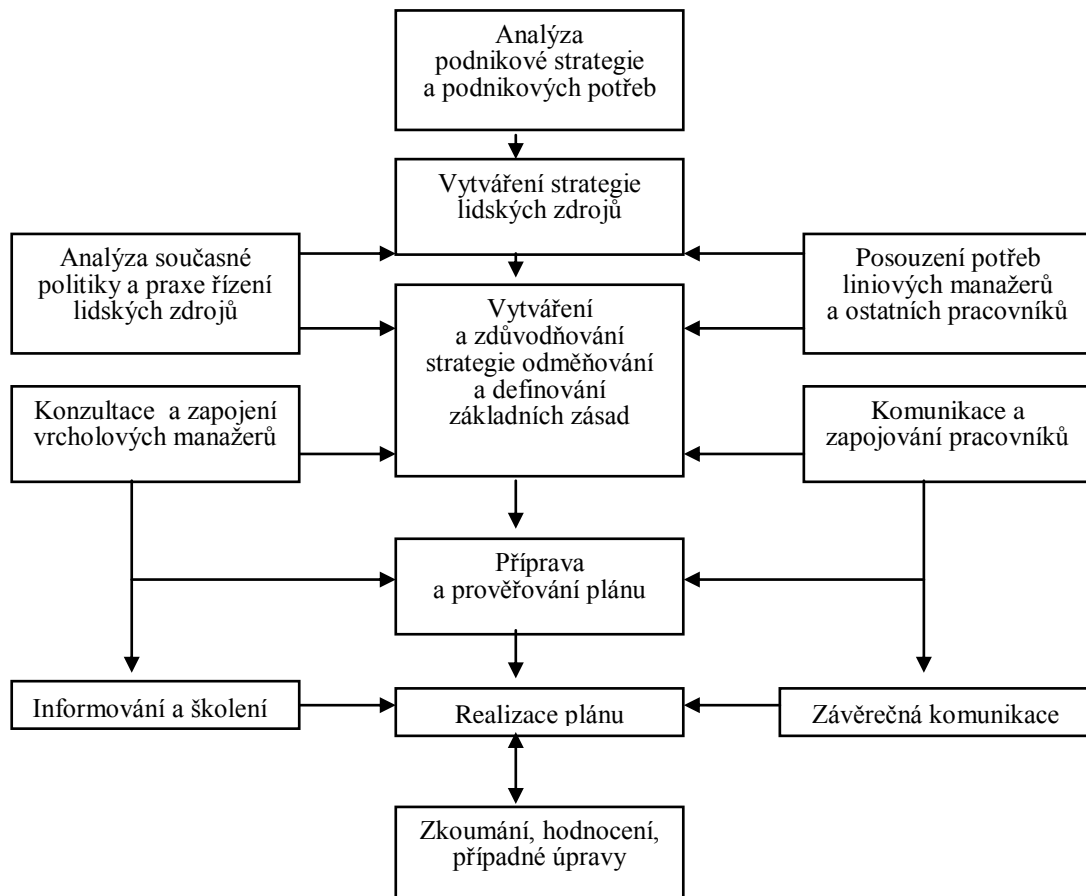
Analýza podnikové strategie a podnikových potřeb

Vytváření strategie lidských zdrojů

Analýza současné politiky a praxe řízení lidských zdrojů

Posouzení potřeb liniových manažerů a ostatních pracovníků

Vytváření a zdůvodňování strategie odměňování a definování základních zásad

Konzultace a zapojení vrcholových manažerů

Komunikace a zapojování pracovníků

Příprava a prověřování plánu

Informování a školení

Realizace plánu

Závěrečná komunikace

Zkoumání, hodnocení, případné úpravy